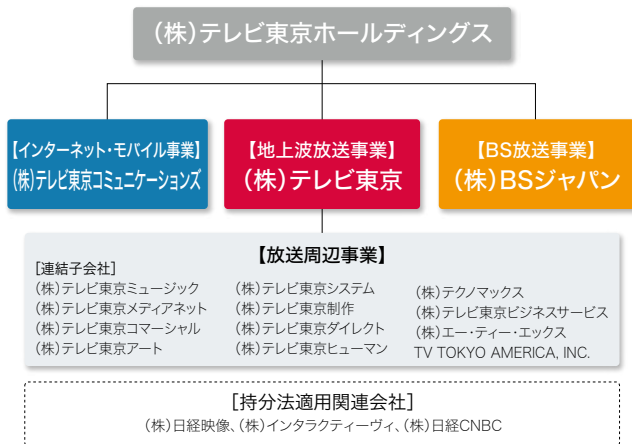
(株)テレビ東京ホールディングス

【インターネット・モバイル事業】
(株)テレビ東京コミュニケーションズ

【地上波放送事業】
(株)テレビ東京

【BS放送事業】
(株)BSジャパン

【放送周辺事業】

[連結子会社]
(株)テレビ東京ミュージック
(株)テレビ東京メディアネット
(株)テレビ東京コマーシャル
(株)テレビ東京アート

(株)テレビ東京システム
(株)テレビ東京制作
(株)テレビ東京ダイレクト
(株)テレビ東京ヒューマン

(株)テクノマックス
(株)テレビ東京ビジネスサービス
(株)エー・ティー・エックス
TV TOKYO AMERICA, INC.

[持分法適用関連会社]
(株)日経映像、(株)インタラクティーヴィ、(株)日経CNBC